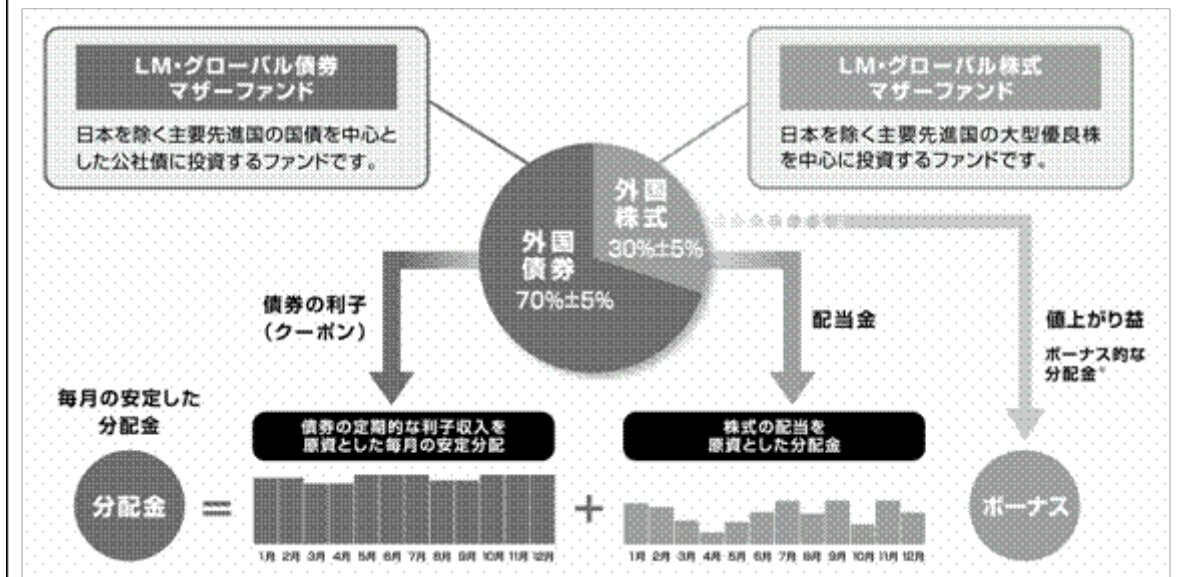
LM・グローバル債券マザーファンド

日本を除く主要先進国の国債を中心とした公社債に投資するファンドです。

LM・グローバル株式マザーファンド

日本を除く主要先進国の大型優良株を中心に投資するファンドです。

外国債券
70%±5%

外国株式
30%±5%

債券の利子（クーポン）

配当金

値上がり益

ボーナス的な分配金*

毎月の安定した分配金

債券の定期的な利子収入を原資とした毎月の安定分配

株式の配当を原資とした分配金

分配金 ＝

1月 2月 3月 4月 5月 6月 7月 8月 9月 10月 11月 12月

＋

1月 2月 3月 4月 5月 6月 7月 8月 9月 10月 11月 12月

ボーナス